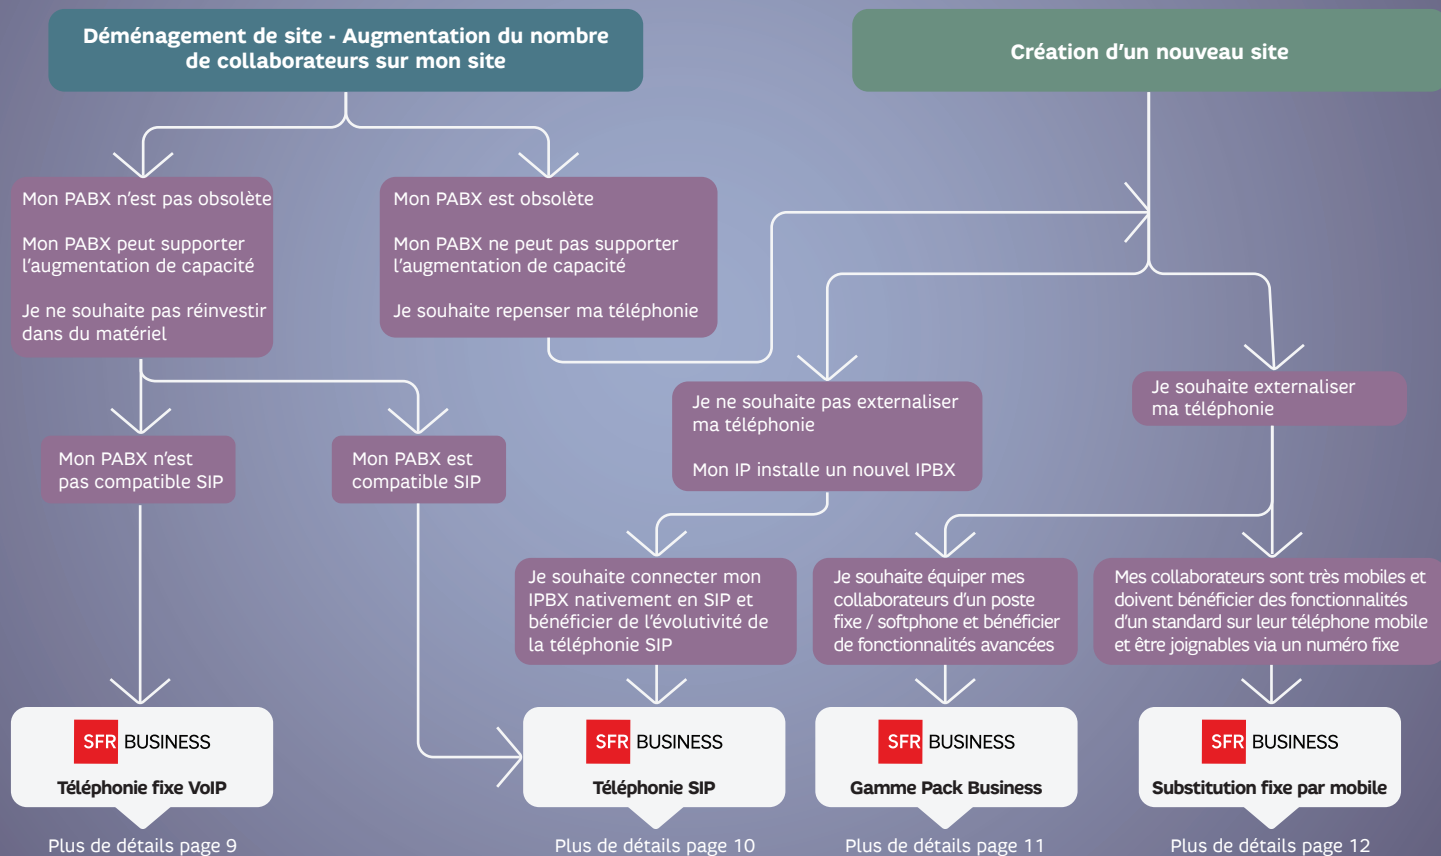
Déménagement de site - Augmentation du nombre de collaborateurs sur mon site

Création d'un nouveau site

Mon PABX n'est pas obsolète

Mon PABX peut supporter l'augmentation de capacité

Je ne souhaite pas réinvestir dans du matériel

Mon PABX est obsolète

Mon PABX ne peut pas supporter l'augmentation de capacité

Je souhaite repenser ma téléphonie

Je ne souhaite pas externaliser ma téléphonie

Mon IP installe un nouvel IPBX

Je souhaite externaliser ma téléphonie

Mon PABX n'est pas compatible SIP

Mon PABX est compatible SIP

Je souhaite connecter mon IPBX nativement en SIP et bénéficier de l'évolutivité de la téléphonie SIP

Je souhaite équiper mes collaborateurs d'un poste fixe / softphone et bénéficier de fonctionnalités avancées

Mes collaborateurs sont très mobiles et doivent bénéficier des fonctionnalités d'un standard sur leur téléphone mobile et être joignables via un numéro fixe

SFR BUSINESS
Téléphonie fixe VoIP
Plus de détails page 9

SFR BUSINESS
Téléphonie SIP
Plus de détails page 10

SFR BUSINESS
Gamme Pack Business
Plus de détails page 11

SFR BUSINESS
Substitution fixe par mobile
Plus de détails page 12